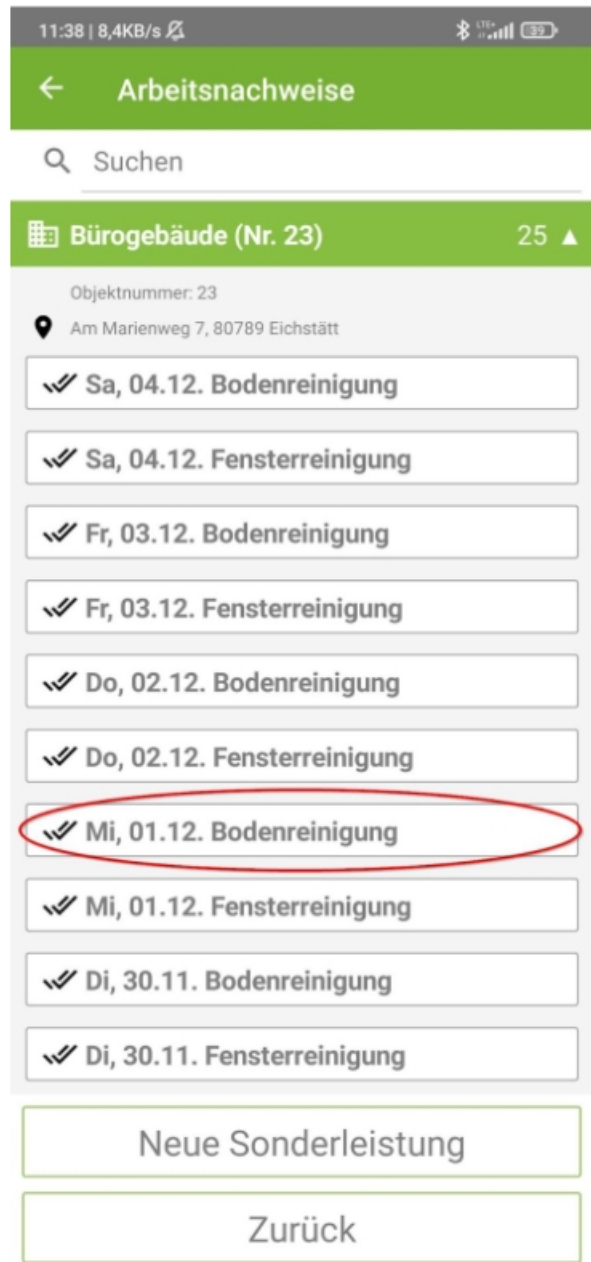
11:38 | 8,4KB/s

39

Arbeitsnachweise

Suchen

Bürogebäude (Nr. 23) 25

Objektnummer: 23

Am Marienweg 7, 80789 Eichstätt

Sa, 04.12. Bodenreinigung

Sa, 04.12. Fensterreinigung

Fr, 03.12. Bodenreinigung

Fr, 03.12. Fensterreinigung

Do, 02.12. Bodenreinigung

Do, 02.12. Fensterreinigung

Mi, 01.12. Bodenreinigung

Mi, 01.12. Fensterreinigung

Di, 30.11. Bodenreinigung

Di, 30.11. Fensterreinigung

Neue Sonderleistung

Zurück